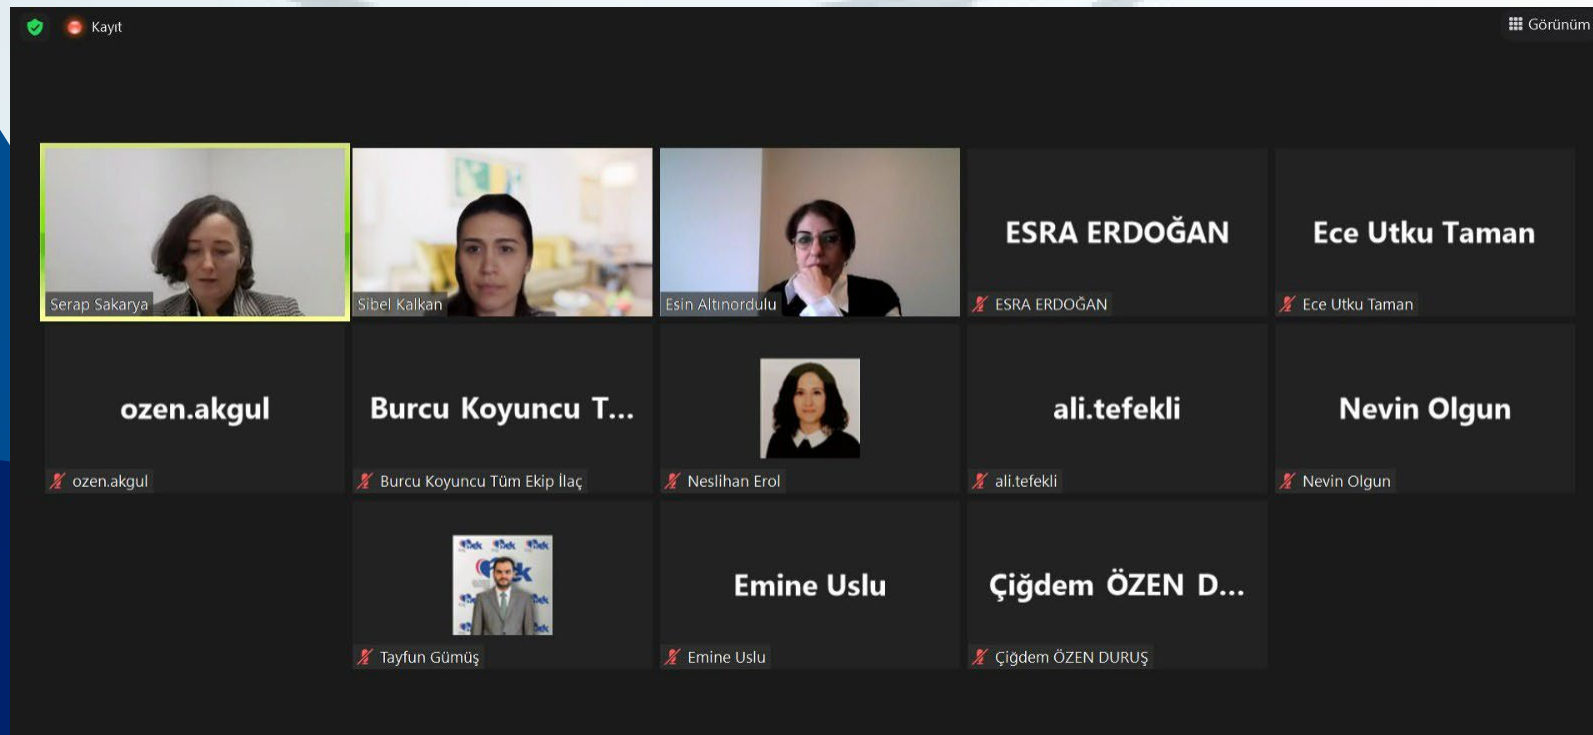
Kayıt

Görünüm

Serap Sakarya

Sibel Kalkan

Esin Altınordulu

ESRA ERDOĞAN

ESRA ERDOĞAN

Ece Utku Taman

Ece Utku Taman

ozen.akgul

ozen.akgul

Burcu Koyuncu T...

Burcu Koyuncu Tüm Ekip İlaç

Neslihan Erol

ali.tefekli

ali.tefekli

Nevin Olgun

Nevin Olgun

Tayfun Gümüş

Emine Uslu

Emine Uslu

Çiğdem ÖZEN D...

Çiğdem ÖZEN DURUŞ